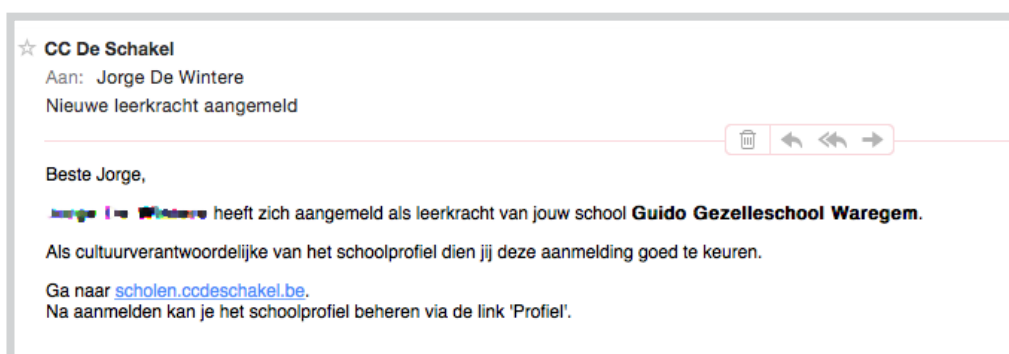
☆ CC De Schakel
Aan: Jorge De Wintere
Nieuwe leerkracht aangemeld

Beste Jorge,

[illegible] heeft zich aangemeld als leerkracht van jouw school Guido Gezelleschool Waregem.

Als cultuurverantwoordelijke van het schoolprofiel dien jij deze aanmelding goed te keuren.

Ga naar scholen.ccdeschakel.be.
Na aanmelden kan je het schoolprofiel beheren via de link 'Profiel'.